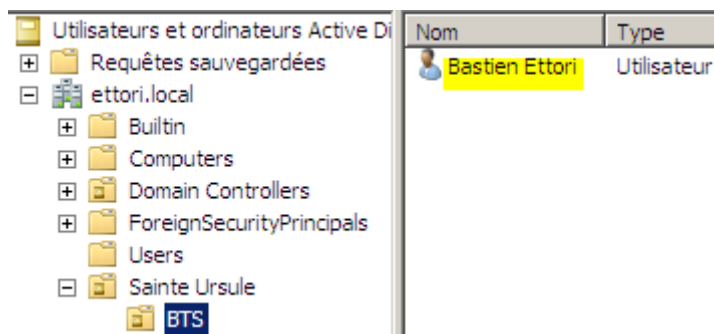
Utilisateurs et ordinateurs Active Di
Requêtes sauvegardées
ettori.local
Builtin
Computers
Domain Controllers
ForeignSecurityPrincipals
Users
Sainte Ursule
BTS

| Nom | Type |
|---|---|
| Bastien Ettori | Utilisateur |